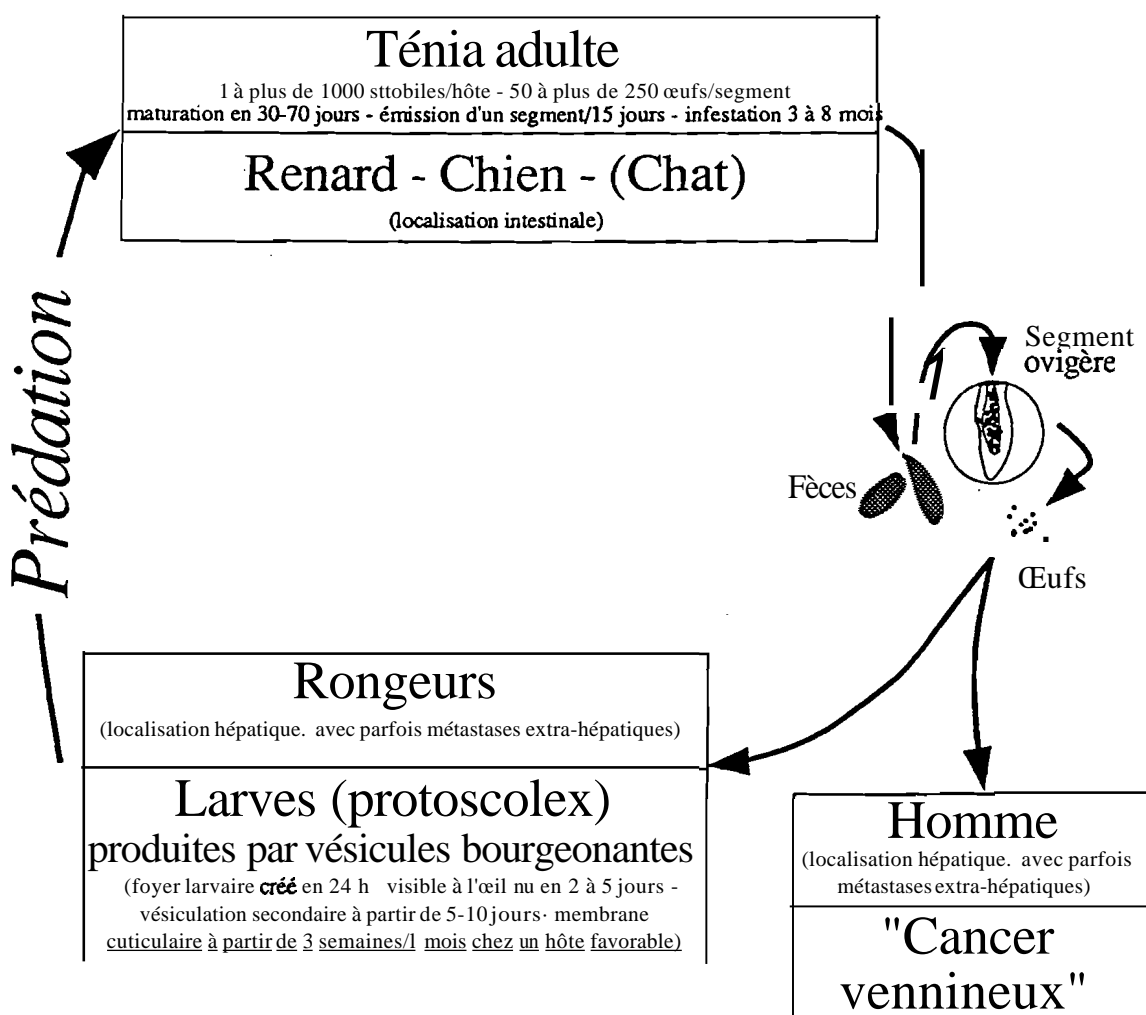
Ténia adulte

1 à plus de 1000 sttobiles/hôte - 50 à plus de 250 œufs/segment
maturation en 30-70 jours - émission d'un segment/15 jours - infestation 3 à 8 mois

Renard - Chien - (Chat)
(localisation intestinale)

Prédation

Segment ovigère

Fèces

Œufs

Rongeurs
(localisation hépatique. avec parfois métastases extra-hépatiques)

Larves (protoscolex)
produites par vésicules bourgeonantes
(foyer larvaire créé en 24 h visible à l'œil nu en 2 à 5 jours - vésiculation secondaire à partir de 5-10 jours· membrane cuticulaire à partir de 3 semaines/l mois chez un hôte favorable)

Homme
(localisation hépatique. avec parfois métastases extra-hépatiques)

"Cancer vennineux"